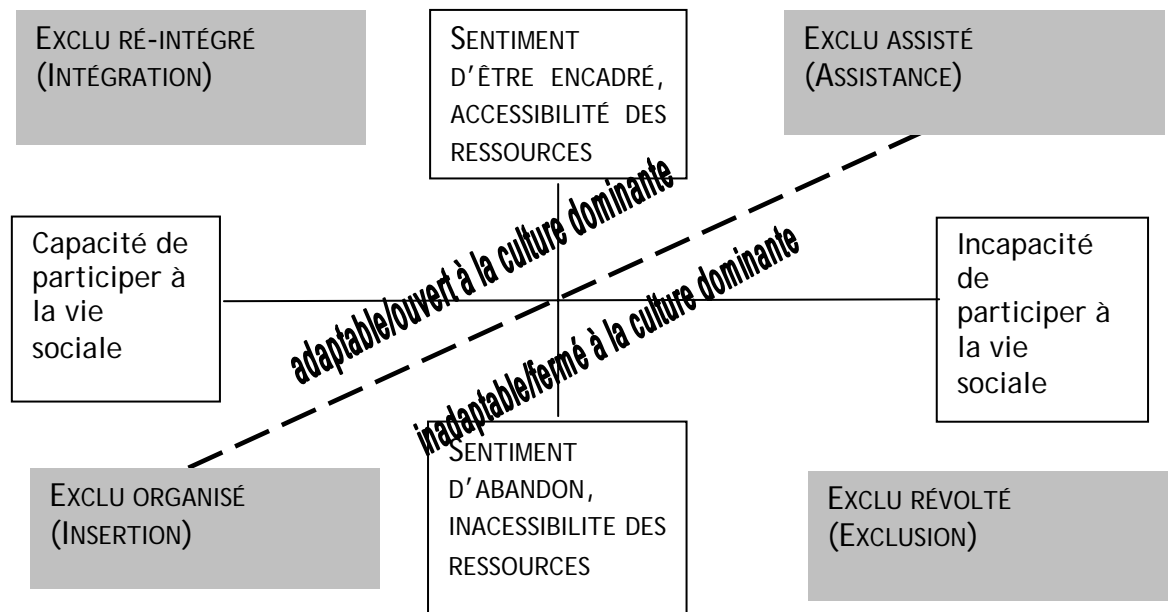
EXCLU RÉ-INTÉGRÉ (INTÉGRATION)

SENTIMENT D'ÊTRE ENCADRÉ, ACCESSIBILITÉ DES RESSOURCES

EXCLU ASSISTÉ (ASSISTANCE)

adaptable/ouvert à la culture dominante

Capacité de participer à la vie sociale

inadaptable/fermé à la culture dominante

Incapacité de participer à la vie sociale

EXCLU ORGANISÉ (INSERTION)

SENTIMENT D'ABANDON, INACESSIBILITE DES RESSOURCES

EXCLU RÉVOLTÉ (EXCLUSION)